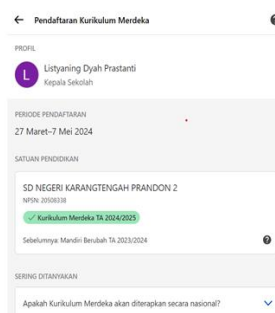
← Pendaftaran Kurikulum Merdeka

PROFIL

L Listyaning Dyah Prastanti
Kepala Sekolah

PERIODE PENDAFTARAN
27 Maret–7 Mei 2024

SATUAN PENDIDIKAN

SD NEGERI KARANGTENGAH PRANDON 2
NPSN: 20506338
✓ Kurikulum Merdeka TA 2024/2025

Sebelumnya: Mandiri Berubah TA 2023/2024

SERING DITANYAKAN

Apakah Kurikulum Merdeka akan diterapkan secara nasional?